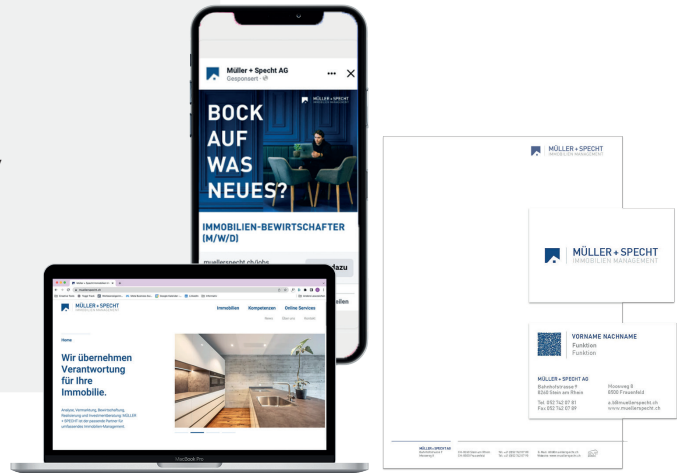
Müller + Specht AG
Gesponsert

MÜLLER + SPECHT
IMMOBILIEN MANAGEMENT

BOCK AUF WAS NEUES?

IMMOBILIEN-BEWIRTSCHAFTER (M/W/D)

muellerspecht.ch/jobs

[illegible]dazu

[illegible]ellen

MÜLLER + SPECHT
IMMOBILIEN MANAGEMENT

Immobilien Kompetenzen Online Services

Home

Wir übernehmen Verantwortung für Ihre Immobilie.

Ankauf, Vermarktung, Bewirtschaftung, Realisierung und Investmentberatung: MÜLLER + SPECHT ist der passende Partner für umfassendes Immobilien-Management.

MacBook Pro

MÜLLER + SPECHT
IMMOBILIEN MANAGEMENT

MÜLLER + SPECHT
IMMOBILIEN MANAGEMENT

VORNAME NACHNAME
Funktion
Funktion

MÜLLER + SPECHT AG
Bahnhofstrasse 9
8260 Stein am Rhein

Hinterweg 8
8500 Frauenfeld

Tel. 052 742 07 91
Fax 052 742 07 69

a.b@muellerspecht.ch
www.muellerspecht.ch

MÜLLER + SPECHT
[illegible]